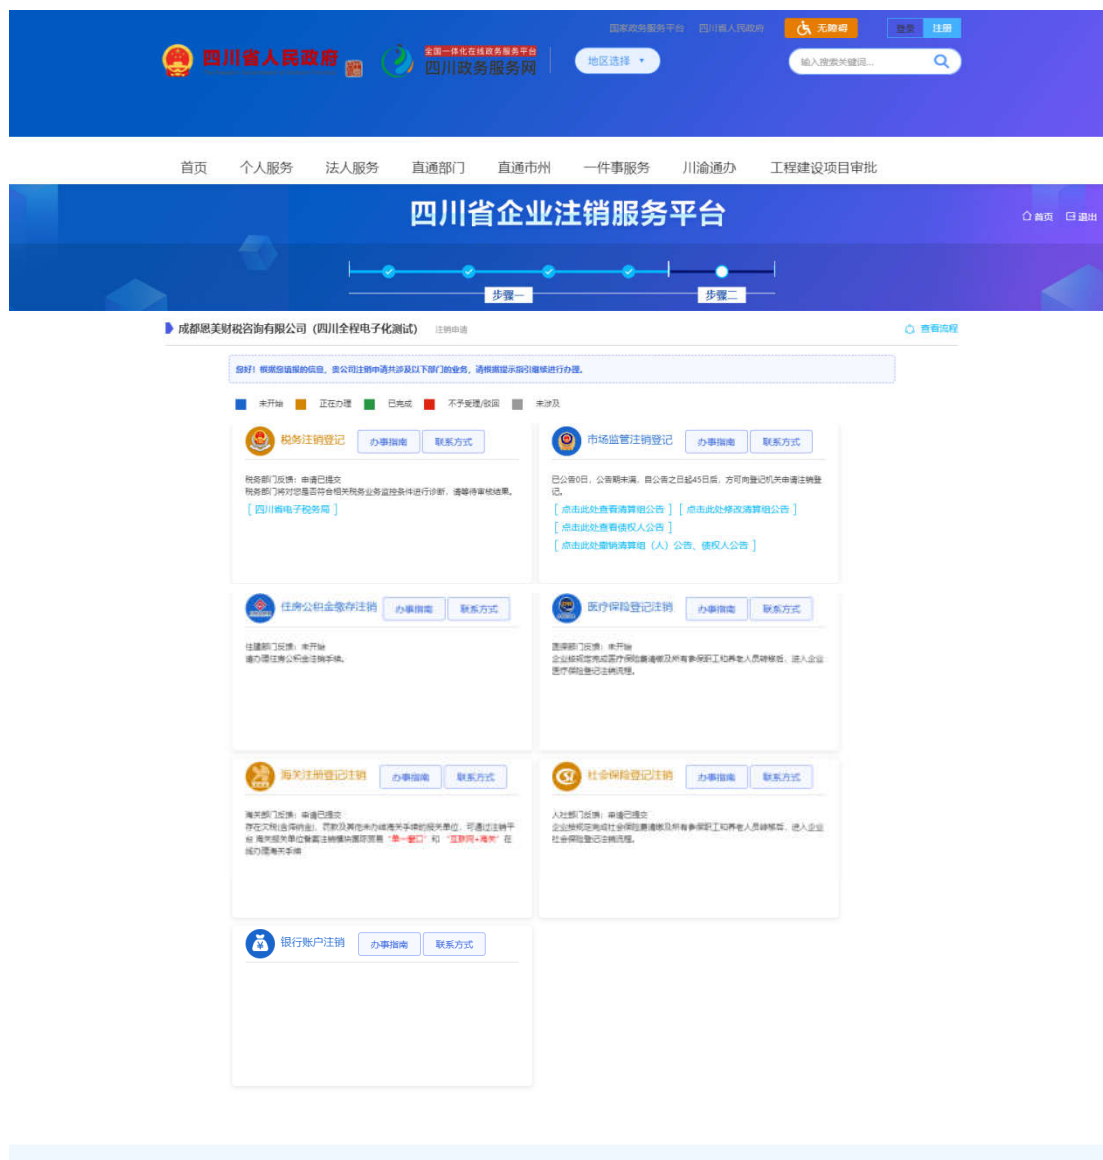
国家政务服务平台　四川省人民政府　无障碍　登录　注册

四川省人民政府

全国一体化在线政务服务平台
四川政务服务网

地区选择

输入搜索关键词...

首页　个人服务　法人服务　直通部门　直通市州　一件事服务　川渝通办　工程建设项目审批

四川省企业注销服务平台

首页　退出

步骤一　步骤二

成都恩美财税咨询有限公司（四川全程电子化测试）　注销申请

查看流程

您好！根据您填报的信息，贵公司注销申请共涉及以下部门的业务，请根据提示指引继续进行办理。

未开始　正在办理　已完成　不予受理/驳回　未涉及

税务注销登记　办事指南　联系方式

税务部门反馈：申请已提交
税务部门将对您是否符合相关税务业务监控条件进行诊断，请等待审核结果。
[ 四川省电子税务局 ]

市场监管注销登记　办事指南　联系方式

已公告0日，公告期未满，自公告之日起45日后，方可向登记机关申请注销登记。
[ 点击此处查看清算组公告 ] [ 点击此处修改清算组公告 ]
[ 点击此处查看债权人公告 ]
[ 点击此处撤销清算组（人）公告、债权人公告 ]

住房公积金缴存注销　办事指南　联系方式

住建部门反馈：未开始
请办理住房公积金注销手续。

医疗保险登记注销　办事指南　联系方式

医保部门反馈：未开始
企业核销后完成医疗保险缴清缴及所有参保职工和离退休人员转移后，进入企业医疗保险登记注销流程。

海关注册登记注销　办事指南　联系方式

海关部门反馈：申请已提交
存在欠税(含滞纳金)、罚款及其他未办结海关手续的报关单位，可通过注销平台 海关报关单位备案注销模块直接跳转 "单一窗口" 和 "互联网+海关" 在线办理海关手续

社会保险登记注销　办事指南　联系方式

人社部门反馈：申请已提交
企业核销后完成社会保险缴清缴及所有参保职工和离退休人员转移后，进入企业社会保险登记注销流程。

银行账户注销　办事指南　联系方式